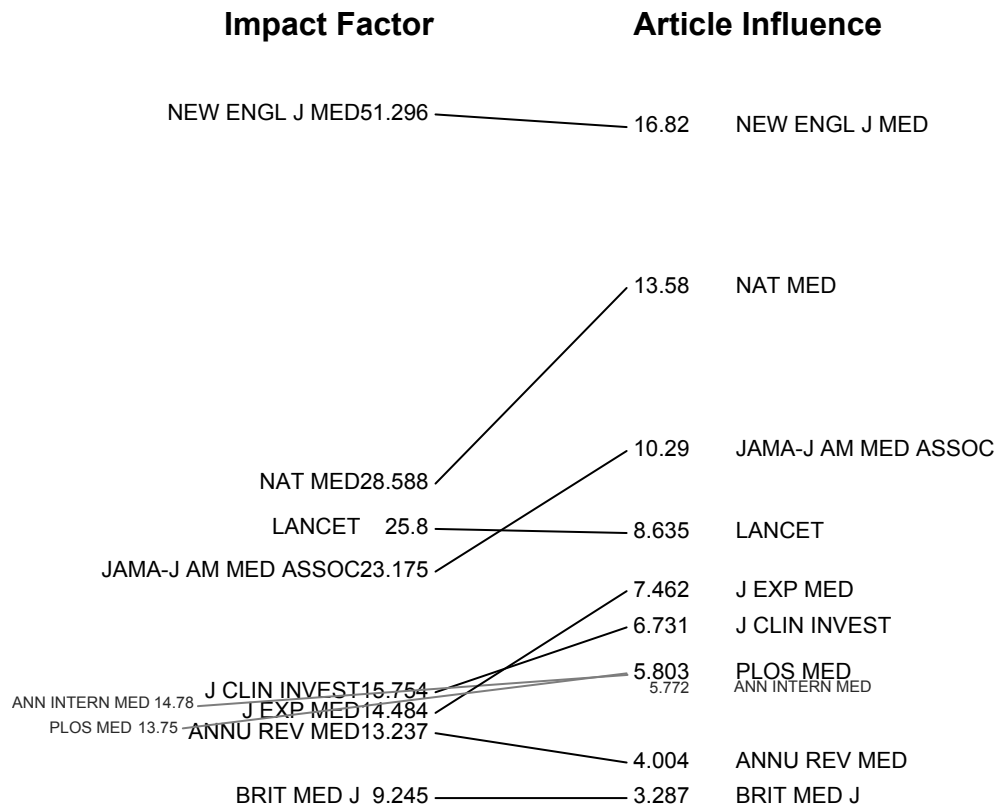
Impact Factor

Article Influence

NEW ENGL J MED51.296

16.82 NEW ENGL J MED

13.58 NAT MED

10.29 JAMA-J AM MED ASSOC

NAT MED28.588

LANCET 25.8

8.635 LANCET

JAMA-J AM MED ASSOC23.175

7.462 J EXP MED

6.731 J CLIN INVEST

5.803 PLOS MED

5.772 ANN INTERN MED

J CLIN INVEST15.754

ANN INTERN MED 14.78

J EXP MED14.484

PLOS MED 13.75

ANNU REV MED13.237

4.004 ANNU REV MED

BRIT MED J 9.245

3.287 BRIT MED J